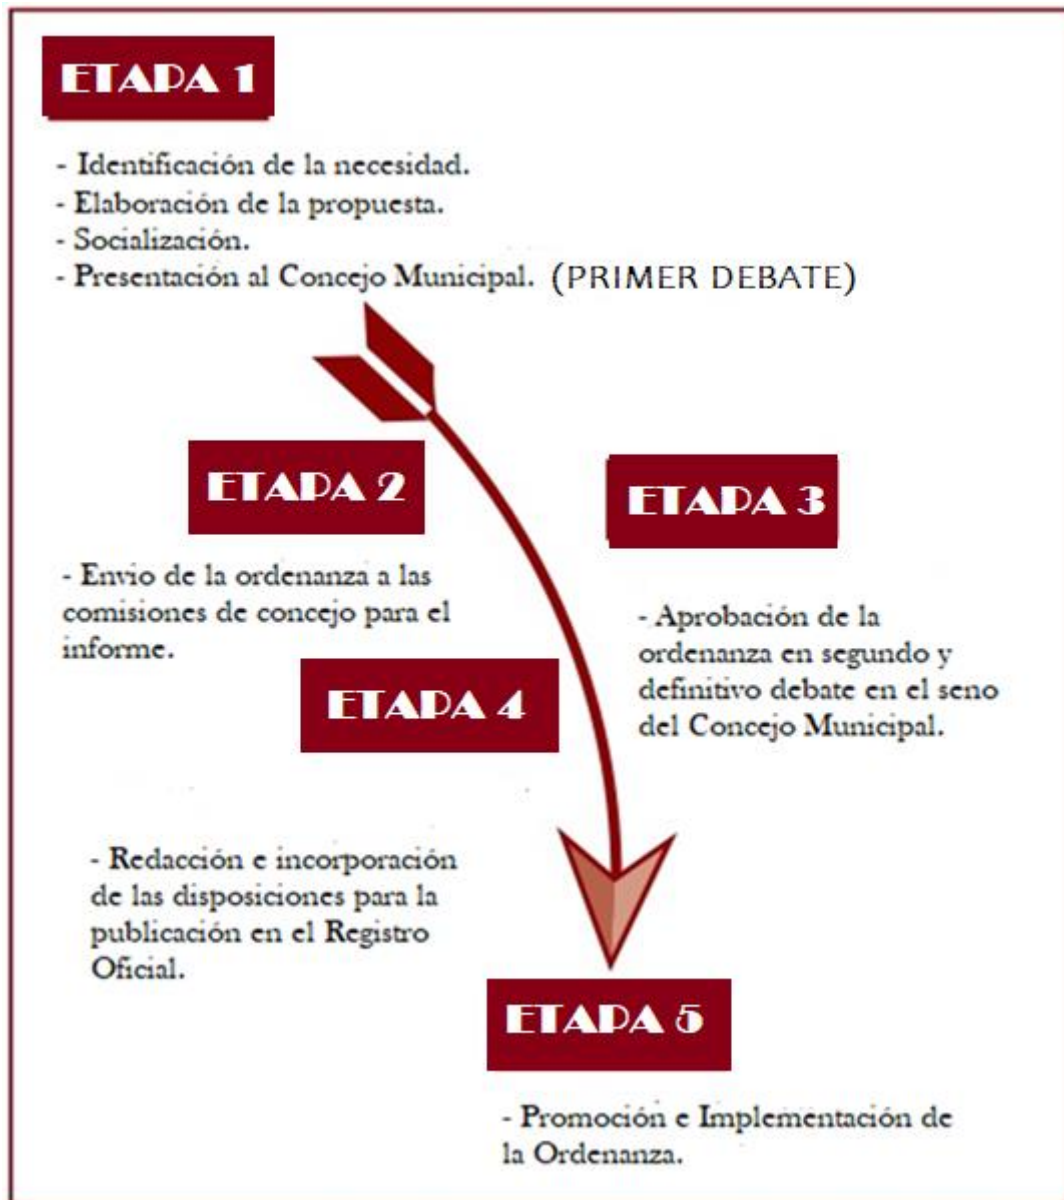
ETAPA 1

- Identificación de la necesidad.
- Elaboración de la propuesta.
- Socialización.
- Presentación al Concejo Municipal. (PRIMER DEBATE)

ETAPA 2

- Envio de la ordenanza a las comisiones de concejo para el informe.

ETAPA 3

- Aprobación de la ordenanza en segundo y definitivo debate en el seno del Concejo Municipal.

ETAPA 4

- Redacción e incorporación de las disposiciones para la publicación en el Registro Oficial.

ETAPA 5

- Promoción e Implementación de la Ordenanza.